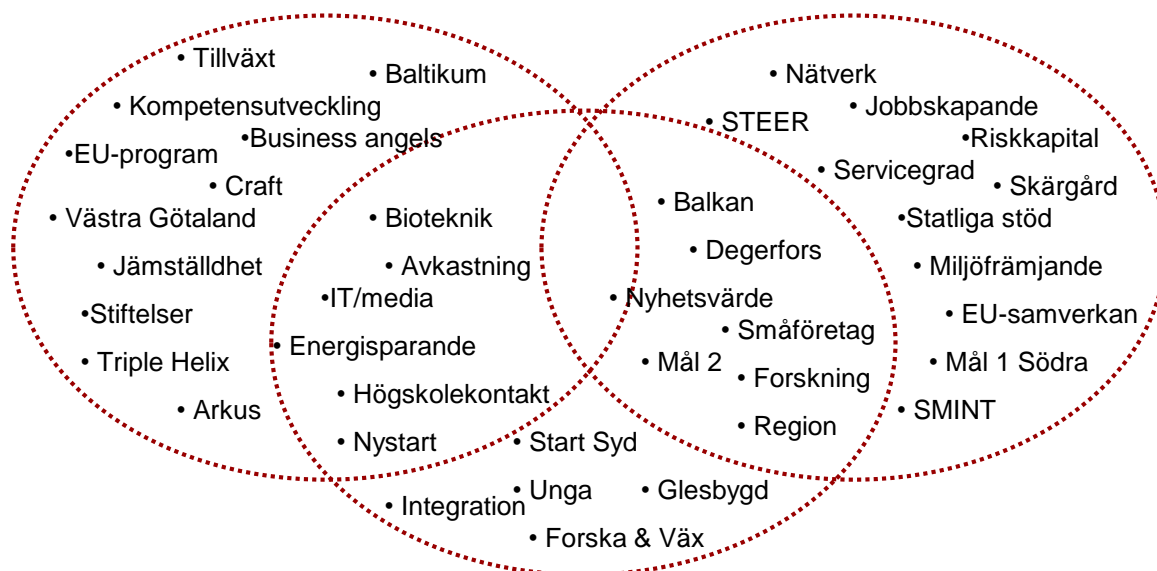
• Tillväxt
• Baltikum
• Kompetensutveckling
•Business angels
•EU-program
• Craft
• Västra Götaland
• Jämställdhet
•Stiftelser
• Triple Helix
• Arkus

• Nätverk
• Jobbskapande
• STEER
•Riskkapital
• Servicegrad
• Skärgård
•Statliga stöd
• Miljöfrämjande
• EU-samverkan
• Mål 1 Södra
• SMINT

• Bioteknik
• Avkastning
•IT/media
• Energisparande
• Högskolekontakt
• Nystart

• Balkan
• Degerfors
• Nyhetsvärde
• Småföretag
• Mål 2
• Forskning
• Region

• Start Syd
• Integration
• Unga
• Glesbygd
• Forska & Väx